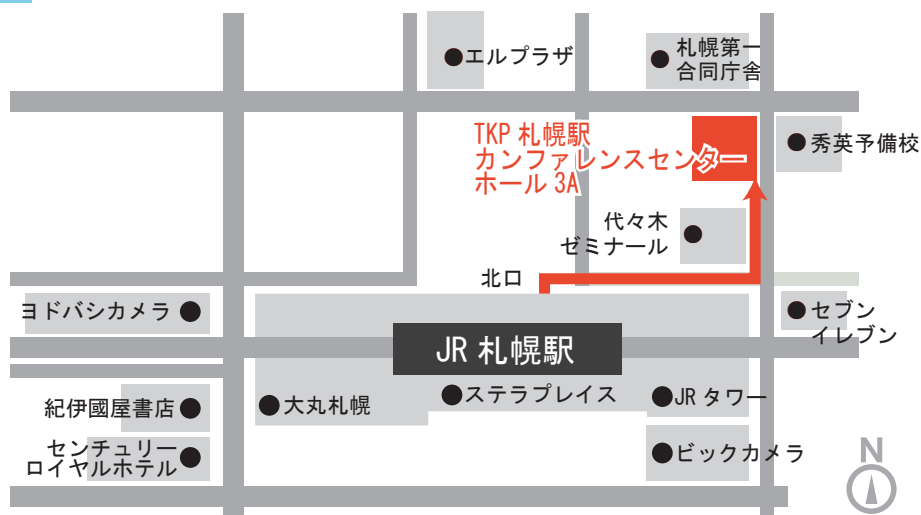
●エルプラザ

●札幌第一
合同庁舎

TKP 札幌駅
カンファレンスセンター
ホール 3A

●秀英予備校

代々木
ゼミナール ●

北口

ヨドバシカメラ ●

●セブン
イレブン

JR 札幌駅

紀伊國屋書店 ●

●大丸札幌

●ステラプレイス

●JR タワー

センチュリー
ロイヤルホテル ●

●ビックカメラ

N